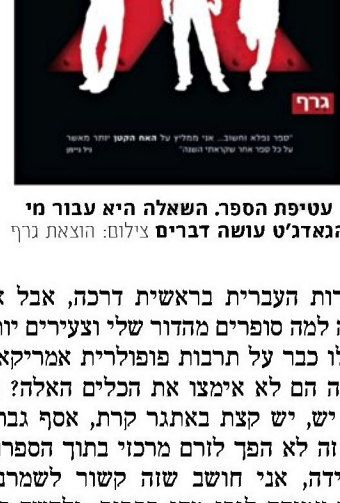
גרף

"ספר נפלא וחשוב... אני ממליץ על האח הקטן יותר מאשר על כל ספר אחר שקראתי השנה"
ניל גיימן

עטיפת הספר. השאלה היא עבור מי הגאדג'ט עושה דברים צילום: הוצאת גרף

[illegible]רות העברית בראשית דרכה, אבל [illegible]
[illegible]ה למה סופרים מהדור שלי וצעירים יו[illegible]
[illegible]לו כבר על תרבות פופולרית אמריקא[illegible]
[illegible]ה הם לא אימצו את הכלים האלה?
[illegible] יש, יש קצת באתגר קרת, אסף גבר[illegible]
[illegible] זה לא הפך לזרם מרכזי בתוך הספר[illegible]
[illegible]לידה, אני חושב שזה קשור לשמרנ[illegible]
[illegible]